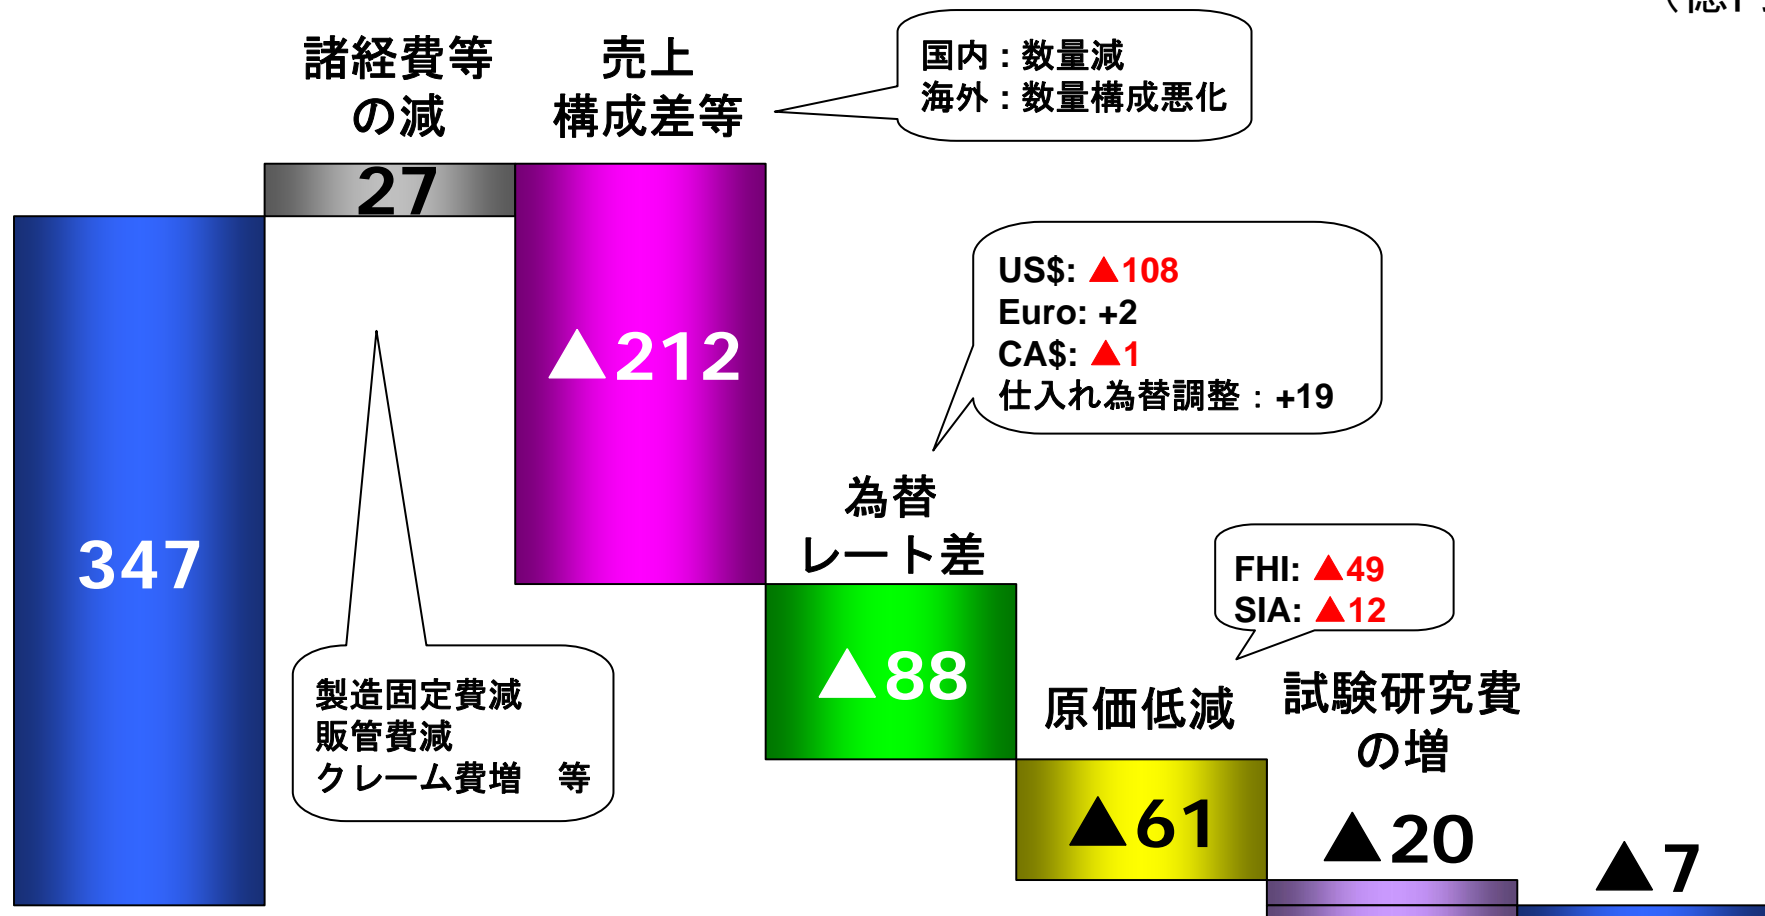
（億円）

諸経費等の減

27

売上構成差等

国内：数量減
海外：数量構成悪化

347

▲212

US$: ▲108
Euro: +2
CA$: ▲1
仕入れ為替調整：+19

為替レート差

▲88

製造固定費減
販管費減
クレーム費増　等

FHI: ▲49
SIA: ▲12

原価低減

▲61

試験研究費の増

▲20

▲7